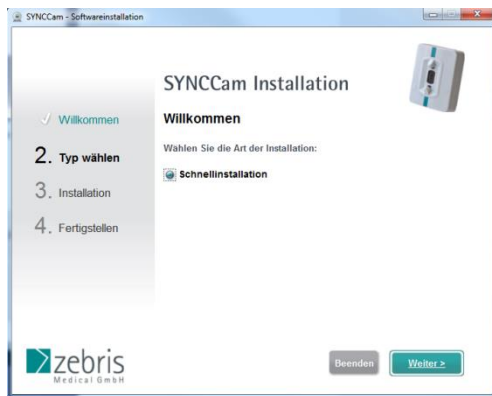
SYNCCam - Softwareinstallation

SYNCCam Installation

√ Willkommen

2. Typ wählen

3. Installation

4. Fertigstellen

Willkommen

Wahlen Sie die Art der Installation:

Schnellinstallation

zebris Medical GmbH

Beenden

Weiter >